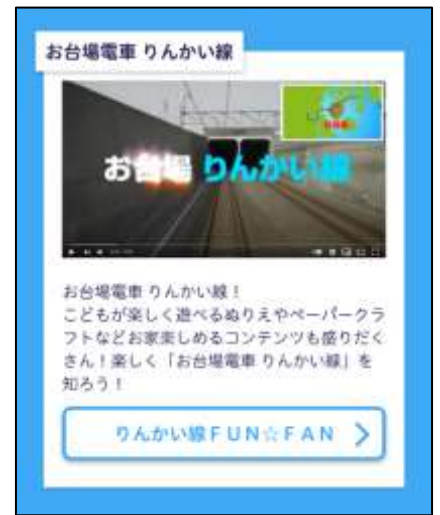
お台場電車 りんかい線

お台場 りんかい線

お台場電車 りんかい線！
こどもが楽しく遊べるぬりえやペーパークラフトなどお家楽しめるコンテンツも盛りだくさん！楽しく「お台場電車 りんかい線」を知ろう！

りんかい線FUN☆FAN